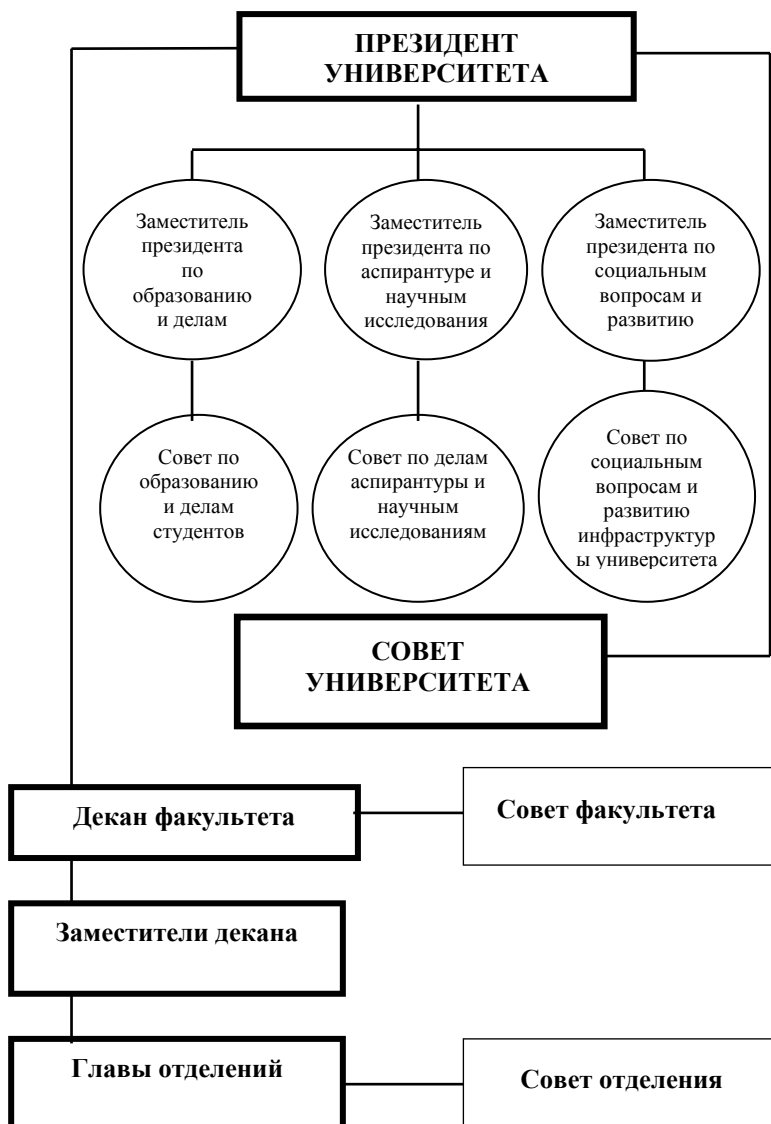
ПРЕЗИДЕНТ УНИВЕРСИТЕТА

Заместитель президента по образованию и делам

Заместитель президента по аспирантуре и научным исследования

Заместитель президента по социальным вопросам и развитию

Совет по образованию и делам студентов

Совет по делам аспирантуры и научным исследованиям

Совет по социальным вопросам и развитию инфраструктур ы университета

СОВЕТ УНИВЕРСИТЕТА

Декан факультета

Совет факультета

Заместители декана

Главы отделений

Совет отделения